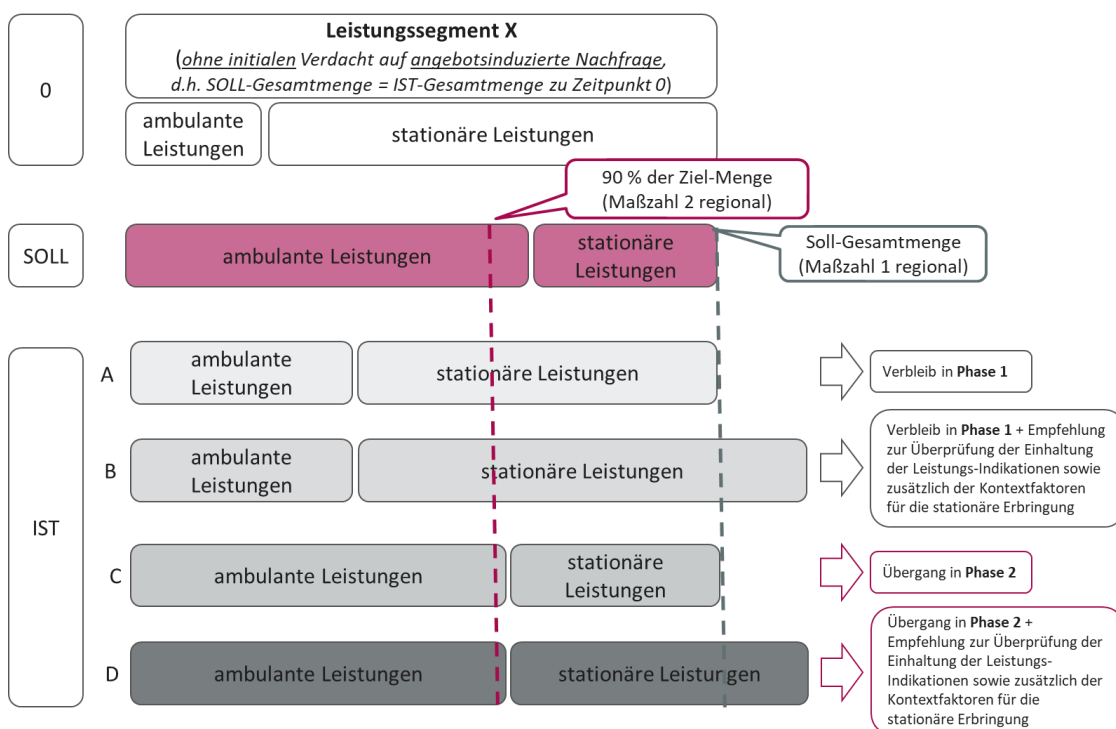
0

**Leistungssegment X**
(*ohne initialen Verdacht auf angebotsinduzierte Nachfrage, d.h. SOLL-Gesamtmenge = IST-Gesamtmenge zu Zeitpunkt 0*)

ambulante Leistungen

stationäre Leistungen

90 % der Ziel-Menge (Maßzahl 2 regional)

SOLL

ambulante Leistungen

stationäre Leistungen

Soll-Gesamtmenge (Maßzahl 1 regional)

IST

A

ambulante Leistungen

stationäre Leistungen

Verbleib in **Phase 1**

B

ambulante Leistungen

stationäre Leistungen

Verbleib in **Phase 1** + Empfehlung zur Überprüfung der Einhaltung der Leistungs-Indikationen sowie zusätzlich der Kontextfaktoren für die stationäre Erbringung

C

ambulante Leistungen

stationäre Leistungen

Übergang in **Phase 2**

D

ambulante Leistungen

stationäre Leistungen

Übergang in **Phase 2** + Empfehlung zur Überprüfung der Einhaltung der Leistungs-Indikationen sowie zusätzlich der Kontextfaktoren für die stationäre Erbringung